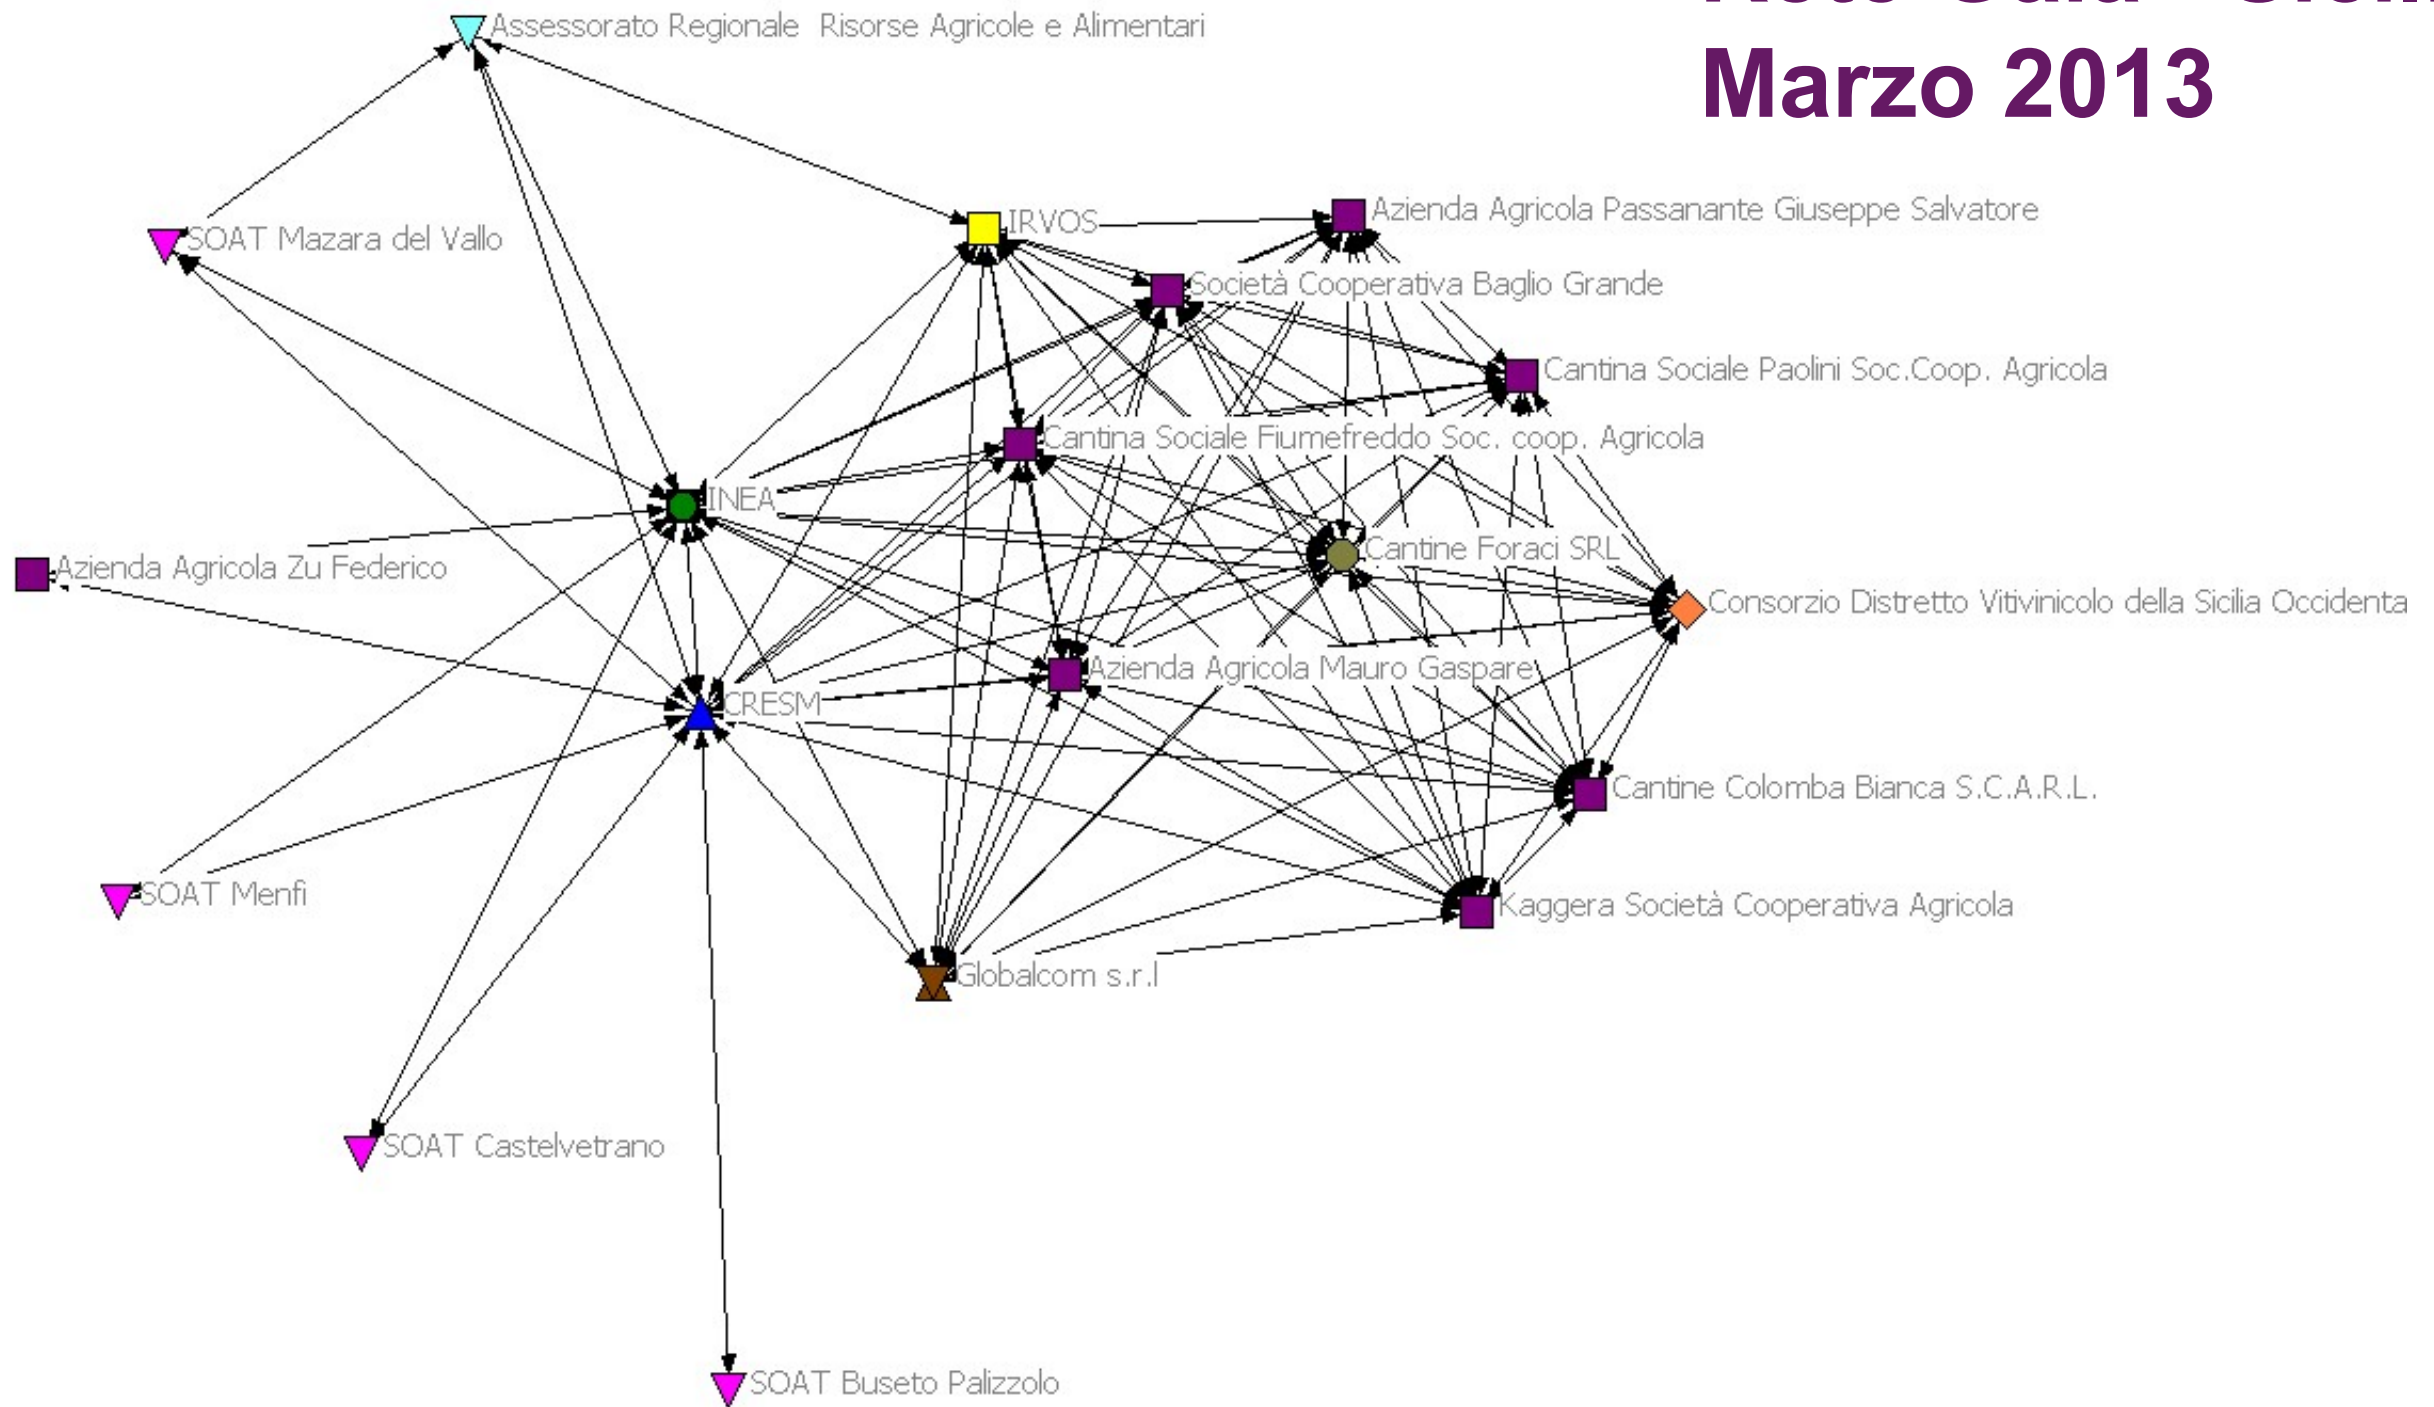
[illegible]
Marzo 2013

Assessorato Regionale Risorse Agricole e Alimentari
SOAT Mazara del Vallo
IRVOS
Azienda Agricola Passanante Giuseppe Salvatore
Società Cooperativa Baglio Grande
Cantina Sociale Paolini Soc.Coop. Agricola
Cantina Sociale Fiumefreddo Soc. coop. Agricola
INEA
Azienda Agricola Zu Federico
Cantine Foraci SRL
Consorzio Distretto Vitivinicolo della Sicilia Occidenta
Azienda Agricola Mauro Gaspare
CRESM
Cantine Colomba Bianca S.C.A.R.L.
SOAT Menfi
Kaggera Società Cooperativa Agricola
Globalcom s.r.l
SOAT Castelvetrano
SOAT Buseto Palizzolo